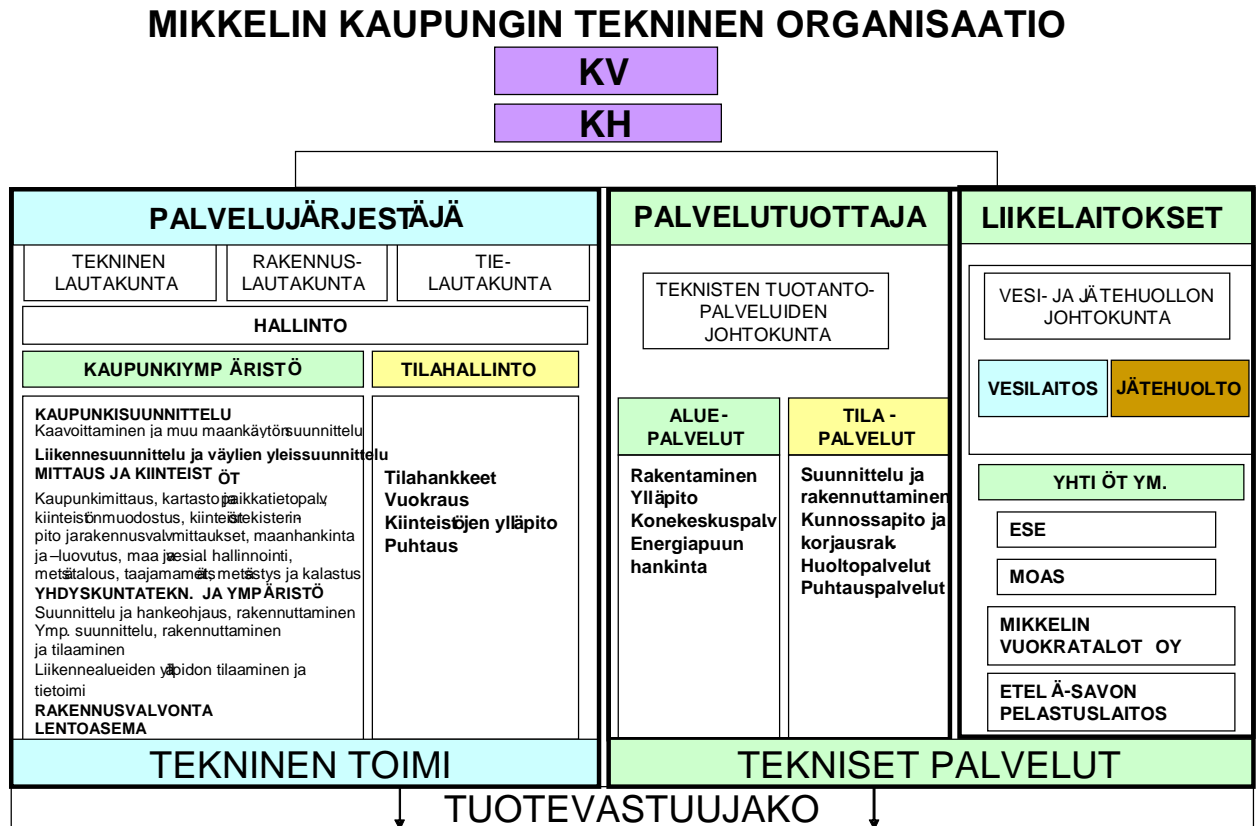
MIKKELIN KAUPUNGIN TEKNINEN ORGANISAATIO

KV

KH

PALVELUJÄRJESTÄJÄ

TEKNINEN LAUTAKUNTA

RAKENNUS-LAUTAKUNTA

TIE-LAUTAKUNTA

HALLINTO

KAUPUNKIYMPÄRISTÖ

TILAHALLINTO

KAUPUNKISUUNNITTELU
Kaavoittaminen ja muu maankäytönsuunnittelu
Liikennesuunnittelu ja väylien yleissuunnittelu
MITTAUS JA KIINTEISTÖT
Kaupunkimittaus, kartasto- ja paikkatietopalv, kiinteistönmuodostus, kiinteistörekisterin pito ja rakennusvalvmittaukset, maanhankinta ja –luovutus, maa- ja vesial hallinnointi, metsätalous, taajamametsät, metsästys ja kalastus
YHDYSKUNTATEKN. JA YMPÄRISTÖ
Suunnittelu ja hankeohjaus, rakennuttaminen
Ymp. suunnittelu, rakennuttaminen ja tilaaminen
Liikennealueiden ylläpidon tilaaminen ja tietoimi
RAKENNUSVALVONTA
LENTOASEMA

Tilahankkeet
Vuokraus
Kiinteistöjen ylläpito
Puhtaus

PALVELUTUOTTAJA

TEKNISTEN TUOTANTO-PALVELUIDEN JOHTOKUNTA

ALUE-PALVELUT

Rakentaminen
Ylläpito
Konekeskuspalv
Energiapuun hankinta

TILA-PALVELUT

Suunnittelu ja rakennuttaminen
Kunnossapito ja korjausrak.
Huoltopalvelut
Puhtauspalvelut

LIIKELAITOKSET

VESI- JA JÄTEHUOLLON JOHTOKUNTA

VESILAITOS

JÄTEHUOLTO

YHTIÖT YM.

ESE

MOAS

MIKKELIN VUOKRATALOT OY

ETELÄ-SAVON PELASTUSLAITOS

TEKNINEN TOIMI

TEKNISET PALVELUT

TUOTEVASTUUJAKO